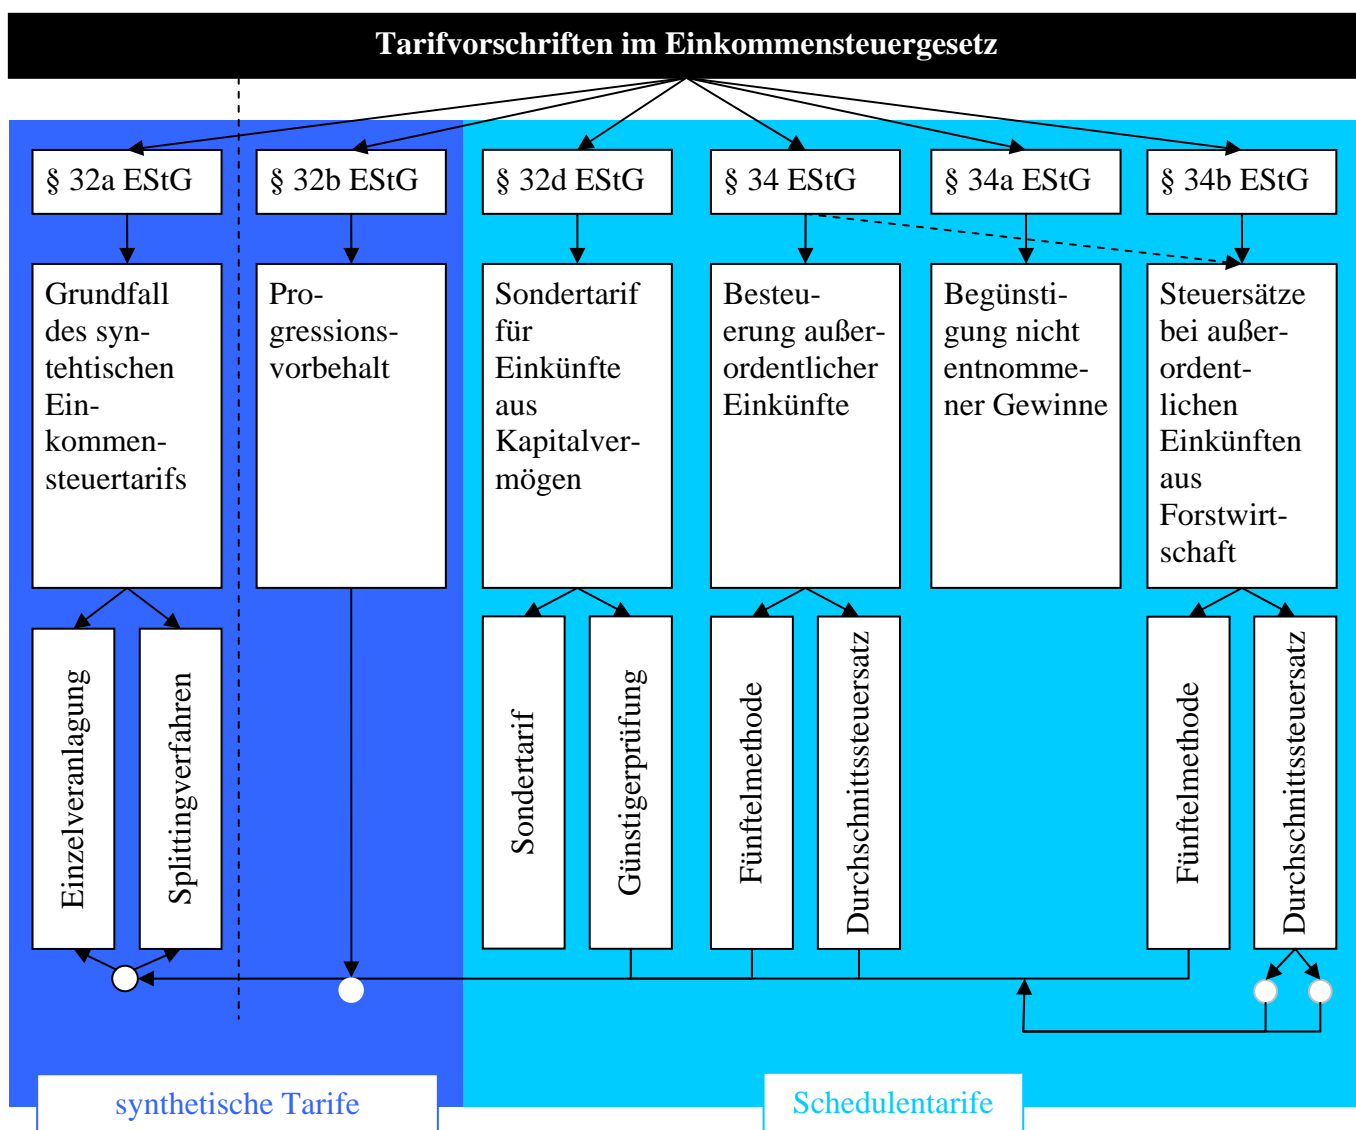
Tarifvorschriften im Einkommensteuergesetz

§ 32a EStG

§ 32b EStG

§ 32d EStG

§ 34 EStG

§ 34a EStG

§ 34b EStG

Grundfall des synthetischen Einkommensteuertarifs

Progressionsvorbehalt

Sondertarif für Einkünfte aus Kapitalvermögen

Besteuerung außerordentlicher Einkünfte

Begünstigung nicht entnommener Gewinne

Steuersätze bei außerordentlichen Einkünften aus Forstwirtschaft

Einzelveranlagung

Splittingverfahren

Sondertarif

Günstigerprüfung

Fünftelmethode

Durchschnittssteuersatz

Fünftelmethode

Durchschnittssteuersatz

synthetische Tarife

Schedulentarife